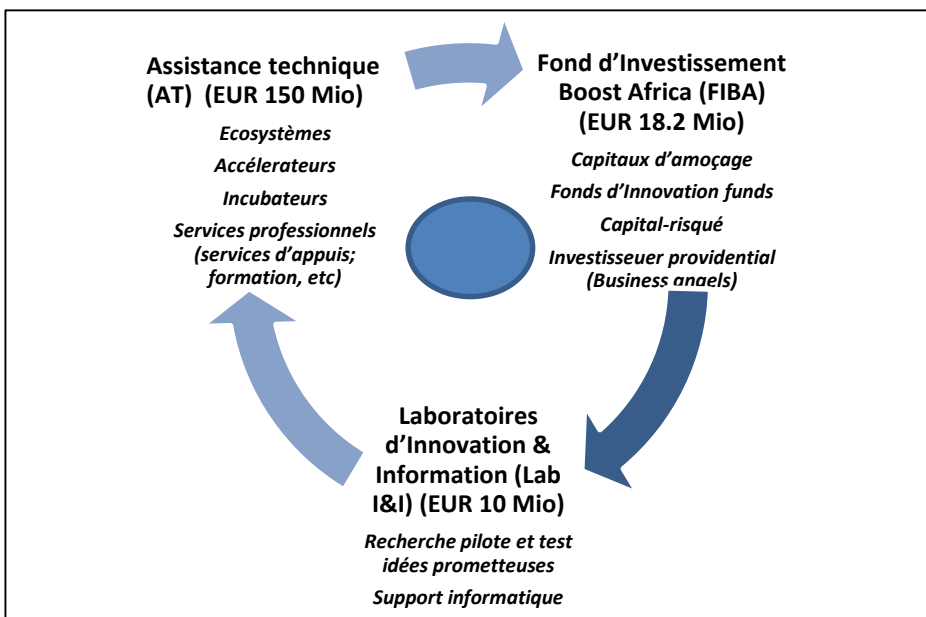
Assistance technique (AT) (EUR 150 Mio)

Ecosystèmes

Accélerateurs

Incubateurs

Services professionnels (services d'appuis; formation, etc)

Fond d'Investissement Boost Africa (FIBA) (EUR 18.2 Mio)

Capitaux d'amoçage

Fonds d'Innovation funds

Capital-risqué

Investisseuer providential (Business angels)

Laboratoires d'Innovation & Information (Lab I&I) (EUR 10 Mio)

Recherche pilote et test idées prometteuses

Support informatique